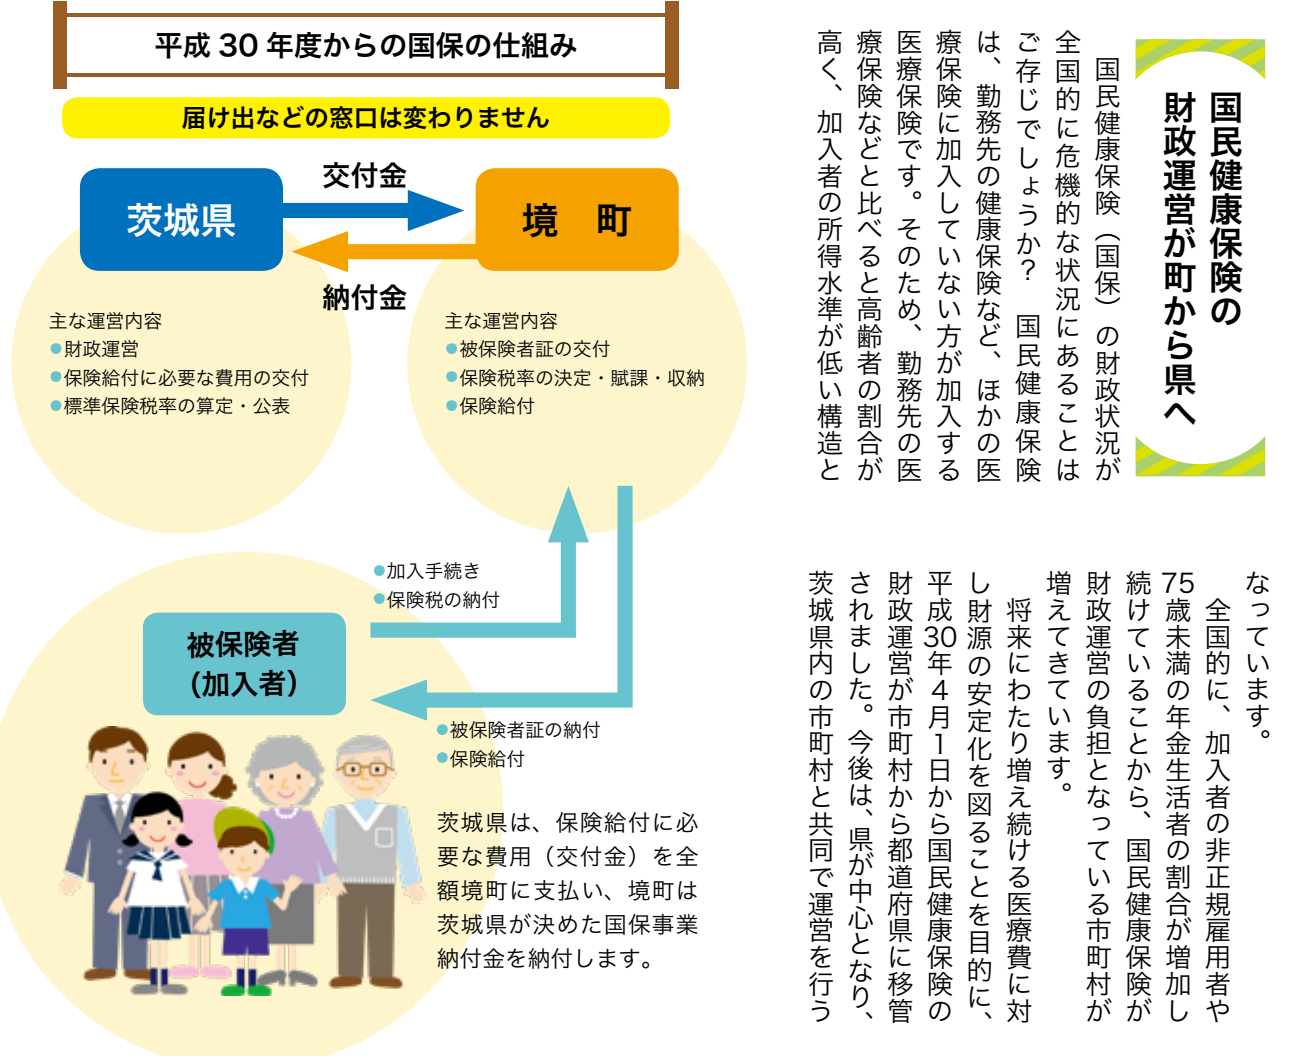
国民健康保険の財政運営が町から県へ

国民健康保険（国保）の財政状況が全国的に危機的な状況にあることはご存じでしょうか？　国民健康保険は、勤務先の健康保険など、ほかの医療保険に加入していない方が加入する医療保険です。そのため、勤務先の医療保険などと比べると高齢者の割合が高く、加入者の所得水準が低い構造となっています。

全国的に、加入者の非正規雇用者や75歳未満の年金生活者の割合が増加し続けていることから、国民健康保険が財政運営の負担となっている市町村が増えてきています。

将来にわたり増え続ける医療費に対し財源の安定化を図ることを目的に、平成30年4月1日から国民健康保険の財政運営が市町村から都道府県に移管されました。今後は、県が中心となり、茨城県内の市町村と共同で運営を行う

平成30年度からの国保の仕組み

届け出などの窓口は変わりません

茨城県

交付金

納付金

境　町

主な運営内容
●財政運営
●保険給付に必要な費用の交付
●標準保険税率の算定・公表

主な運営内容
●被保険者証の交付
●保険税率の決定・賦課・収納
●保険給付

●加入手続き
●保険税の納付

被保険者
（加入者）

●被保険者証の納付
●保険給付

茨城県は、保険給付に必要な費用（交付金）を全額境町に支払い、境町は茨城県が決めた国保事業納付金を納付します。